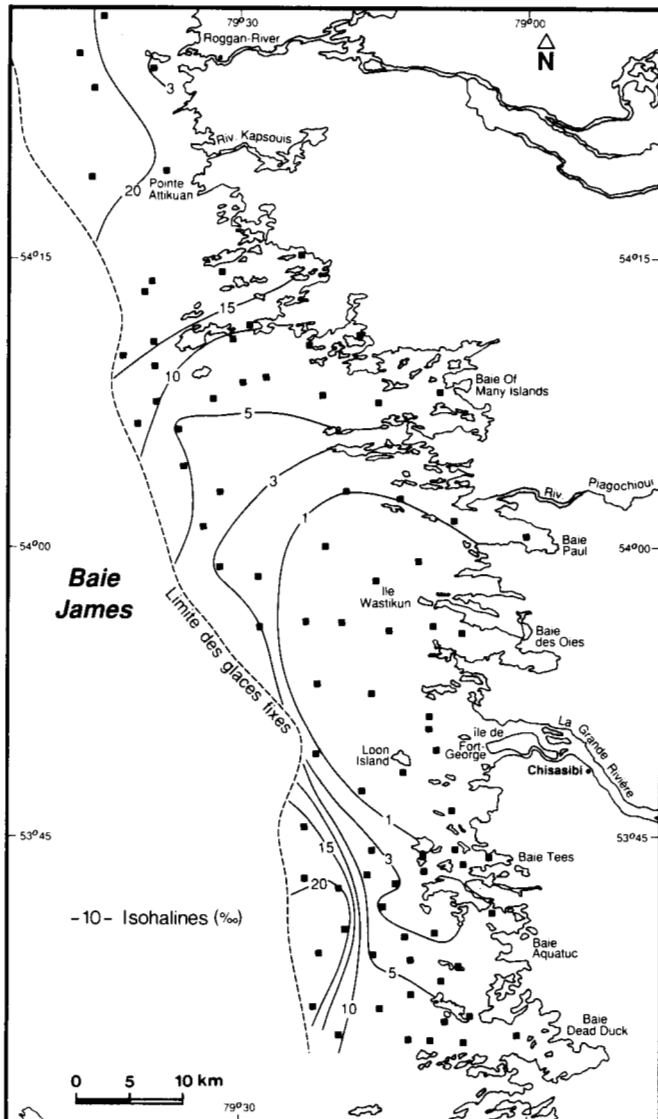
79°30
79°00
N
Roggan River
3
Riv. Kapsouis
20
Pointe Attikuan
54°15
54°15
15
10
Baie Of Many Islands
5
3
1
Riv. Piagochioui
Baie Paul
54°00
54°00
Baie James
Limite des glaces fixes
Ile Wastikun
Baie des Oies
Ile de Fort-George
La Grande Rivière
Loon Island
Chisasibi
1
53°45
53°45
15
3
Baie Tees
20
-10- Isohalines (‰)
Baie Aquatuc
5
10
Baie Dead Duck
0 5 10 km
79°30